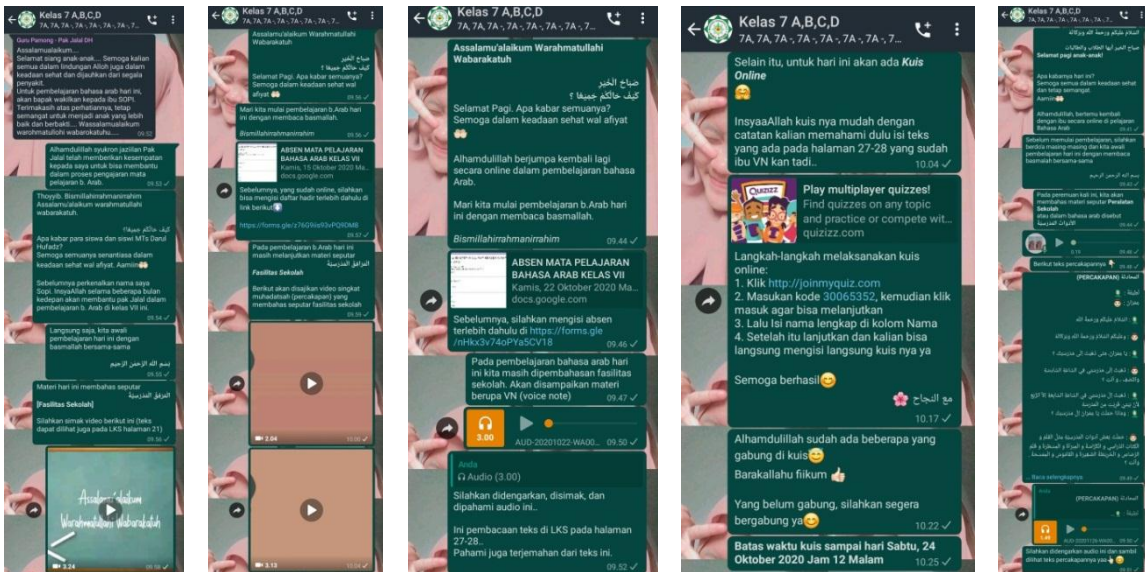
Kelas 7 A,B,C,D
7A, 7A, 7A -, 7A -, 7A -, 7A -, 7...

Guru Pamong - Pak Jalal DH
Assalamualaikum...
Selamat siang anak-anak... Semoga kalian semua dalam lindungan Alloh juga dalam keadaan sehat dan dijauhkan dari segala penyakit.
Untuk pembelajaran bahasa arab hari ini, akan bapak walikan kepada ibu SOPI. Terimakasih atas perhatiannya, tetap semangat untuk menjadi anak yang lebih baik dan berbakti... Wassalamualaikum warohmatullohi wabarokatuhu.....
09.52

Alhamdulillah syukron jazillan Pak Jalal telah memberikan kesempatan kepada saya untuk bisa membantu dalam proses pengajaran mata pelajaran b. Arab.
09.53

Thoyyib. Bismillahirrahmanirrahim
Assalamu'alaikum warahmatullahi wabarakatuh

كيف حالكم جميعا ؟
Apa kabar para siswa dan siswi MTs Darul Hufadz?
Semoga semuanya senantiasa dalam keadaan sehat wal afiyat. Aamiin😊

Sebelumnya perkenalkan nama saya Sopi. InsyaAllah selama beberapa bulan kedepan akan membantu pak Jalal dalam pembelajaran b. Arab di kelas VII ini.
09.54

Langsung saja, kita awali pembelajaran hari ini dengan basmallah bersama-sama
بسم الله الرحمن الرحيم
09.55

Materi hari ini membahas seputar
المرافق المدرسية
[Fasilitas Sekolah]
Silahkan simak video berikut ini (teks dapat dilihat juga pada LKS halaman 21)
09.56

Assalamu'alaikum Warahmatullahi Wabarakatuh
3:24

Kelas 7 A,B,C,D
7A, 7A, 7A -, 7A -, 7A -, 7A -, 7...

Assalamu'alaikum Warahmatullahi Wabarakatuh

صباح الخير
كيف حالكم جميعا ؟
Selamat Pagi. Apa kabar semuanya? Semoga dalam keadaan sehat wal afiyat 😊
09.56

Mari kita mulai pembelajaran b.Arab hari ini dengan membaca basmallah.
Bismillahirrahmanirrahim
09.56

ABSEN MATA PELAJARAN BAHASA ARAB KELAS VII
Kamis, 15 Oktober 2020 Ma...
docs.google.com
Sebelumnya, yang sudah online, silahkan bisa mengisi daftar hadir terlebih dahulu di link berikut
https://forms.gle/z7609Ve93vPQ9DM8
09.57

Pada pembelajaran b.Arab hari ini kita masih melanjutkan materi seputar
المرافق المدرسية
Fasilitas Sekolah
Berikut akan disajikan video singkat muhadatsah (percakapan) yang membahas seputar fasilitas sekolah
09.59

2:04
10.00
3:13
10.01

Kelas 7 A,B,C,D
7A, 7A, 7A -, 7A -, 7A -, 7A -, 7A -, 7...

Assalamu'alaikum Warahmatullahi Wabarakatuh

صباح الخير
كيف حالكم جميعا ؟
Selamat Pagi. Apa kabar semuanya? Semoga dalam keadaan sehat wal afiyat
😊

Alhamdulillah berjumpa kembali lagi secara online dalam pembelajaran bahasa Arab.

Mari kita mulai pembelajaran b.Arab hari ini dengan membaca basmallah.

Bismillahirrahmanirrahim
09.44

ABSEN MATA PELAJARAN BAHASA ARAB KELAS VII
Kamis, 22 Oktober 2020 Ma...
docs.google.com
Sebelumnya, silahkan mengisi absen terlebih dahulu di https://forms.gle/nHkx3v74oPYa5CV18
09.46

Pada pembelajaran bahasa arab hari ini kita masih dipembahasan fasilitas sekolah. Akan disampaikan materi berupa VN (voice note)
09.47

3.00
AUD-20201022-WA00...
09.50

Anda
Audio (3.00)
Silahkan didengarkan, disimak, dan dipahami audio ini.

Ini pembacaan teks di LKS pada halaman 27-28..
Pahami juga terjemahan dari teks ini.
09.52

Kelas 7 A,B,C,D
7A, 7A, 7A -, 7A -, 7A -, 7A -, 7...

Selain itu, untuk hari ini akan ada Kuis Online
🤗

InsyaaAllah kuis nya mudah dengan catatan kalian memahami dulu isi teks yang ada pada halaman 27-28 yang sudah ibu VN kan tadi..
10.04

QUIZIZZ
Play multiplayer quizzes!
Find quizzes on any topic and practice or compete wit...
quizizz.com

Langkah-langkah melaksanakan kuis online:
1. Klik http://joinmyquiz.com
2. Masukan kode 30065352, kemudian klik masuk agar bisa melanjutkan
3. Lalu Isi nama lengkap di kolom Nama
4. Setelah itu lanjutkan dan kalian bisa langsung mengisi langsung kuis nya ya

Semoga berhasil😊
مع النجاح 🌸
10.17

Alhamdulillah sudah ada beberapa yang gabung di kuis😊
Barakallahu fiikum 👍

Yang belum gabung, silahkan segera bergabung ya😊
10.22

Batas waktu kuis sampai hari Sabtu, 24 Oktober 2020 Jam 12 Malam
10.25

Kelas 7 A,B,C,D
7A, 7A, 7A -, 7A -, 7A -, 7A -, 7...

السلام عليكم ورحمة الله وبركاته
صباح الخير أيها الطلاب والطالبات
Selamat pagi anak-anak!

Apa kabarnya hari ini?
Semoga semua dalam keadaan sehat dan tetap semangat.
Aamiin😊

Alhamdulillah, bertemu kembali dengan ibu secara online di pelajaran Bahasa Arab
09.41

Sebelum memulai pembelajaran, silahkan berdoa masing-masing dan kita awali pembelajaran hari ini dengan membaca basmalah bersama-sama
بسم الله الرحمن الرحيم
09.43

Pada pertemuan kali ini, kita akan membahas materi seputar Peralatan Sekolah
atau dalam bahasa arab disebut
الأدوات المدرسية
09.45

0:19
09.46

Berikut teks percakapannya 👇
(PERCAKAPAN) المحادثة
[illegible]

Baca selengkapnya
09.49

Anda
(PERCAKAPAN) المحادثة
1:46
AUD-20201105-WA00...
09.50

Silahkan didengarkan audio ini dan sambil dilihat teks percakapannya yaa😊